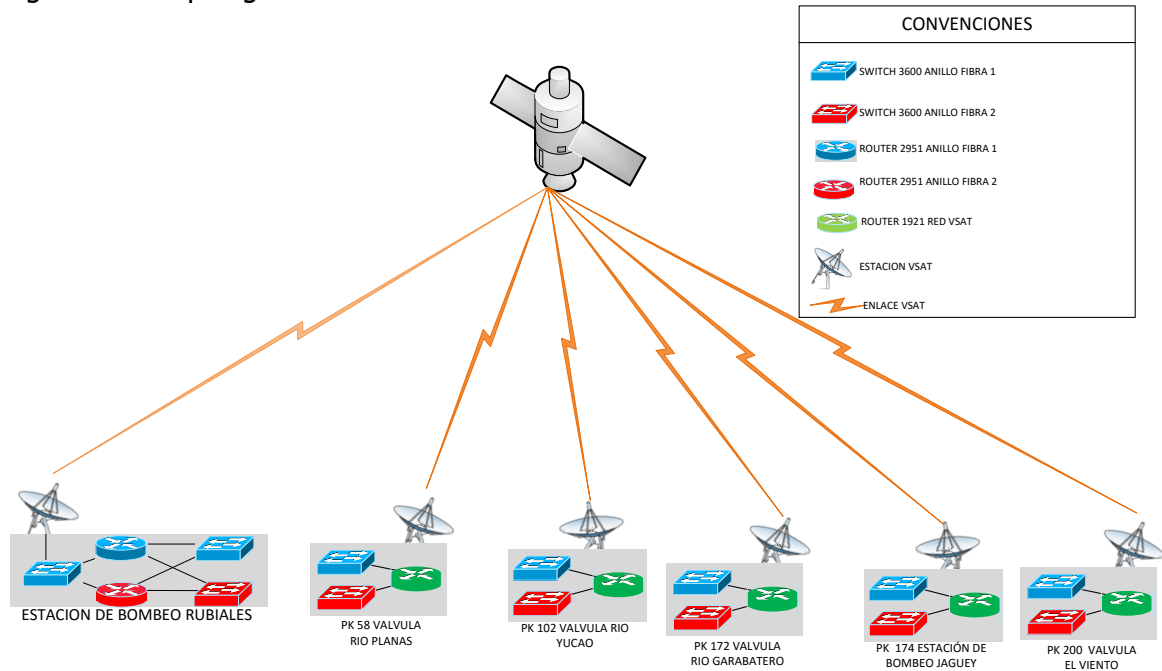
CONVENCIONES

SWITCH 3600 ANILLO FIBRA 1

SWITCH 3600 ANILLO FIBRA 2

ROUTER 2951 ANILLO FIBRA 1

ROUTER 2951 ANILLO FIBRA 2

ROUTER 1921 RED VSAT

ESTACION VSAT

ENLACE VSAT

ESTACION DE BOMBEO RUBIALES

PK 58 VALVULA RIO PLANAS

PK 102 VALVULA RIO YUCAO

PK 172 VALVULA RIO GARABATERO

PK 174 ESTACIÓN DE BOMBEO JAGUEY

PK 200 VALVULA EL VIENTO